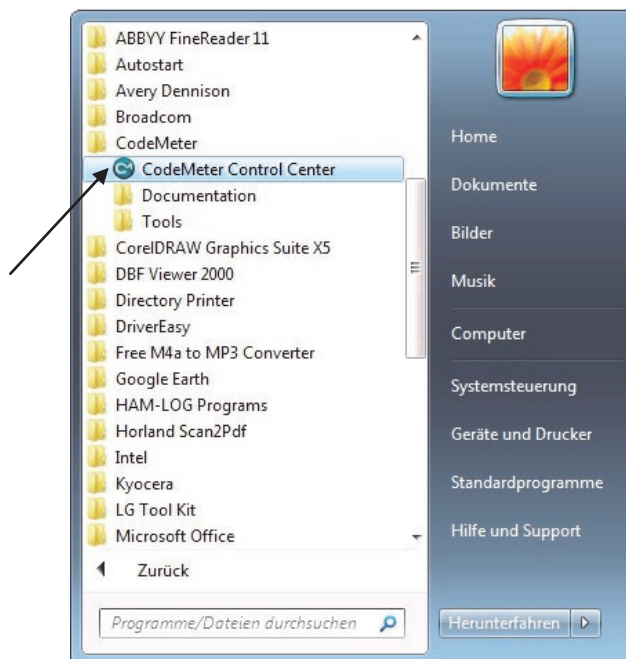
ABBYY FineReader 11
Autostart
Avery Dennison
Broadcom
CodeMeter
CodeMeter Control Center
Documentation
Tools
CorelDRAW Graphics Suite X5
DBF Viewer 2000
Directory Printer
DriverEasy
Free M4a to MP3 Converter
Google Earth
HAM-LOG Programs
Horland Scan2Pdf
Intel
Kyocera
LG Tool Kit
Microsoft Office
Zurück
Programme/Dateien durchsuchen

Home
Dokumente
Bilder
Musik
Computer
Systemsteuerung
Geräte und Drucker
Standardprogramme
Hilfe und Support
Herunterfahren